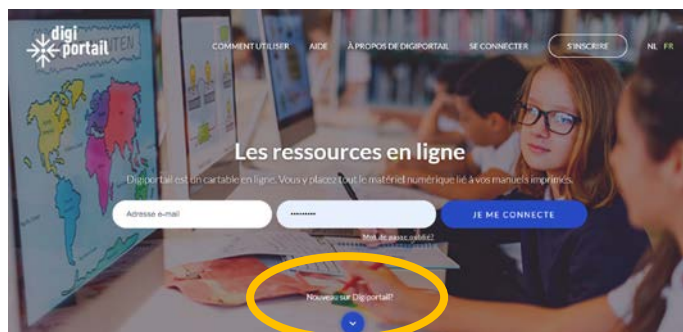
digi portail

COMMENT UTILISER AIDE À PROPOS DE DIGIPORTAIL SE CONNECTER S'INSCRIRE NL FR

Les ressources en ligne

Digiportail est un cartable en ligne. Vous y placez tout le matériel numérique lié à vos manuels imprimés.

Adresse e-mail
••••••••••
JE ME CONNECTE

Mot de passe oublié?

Nouveau sur Digiportail?